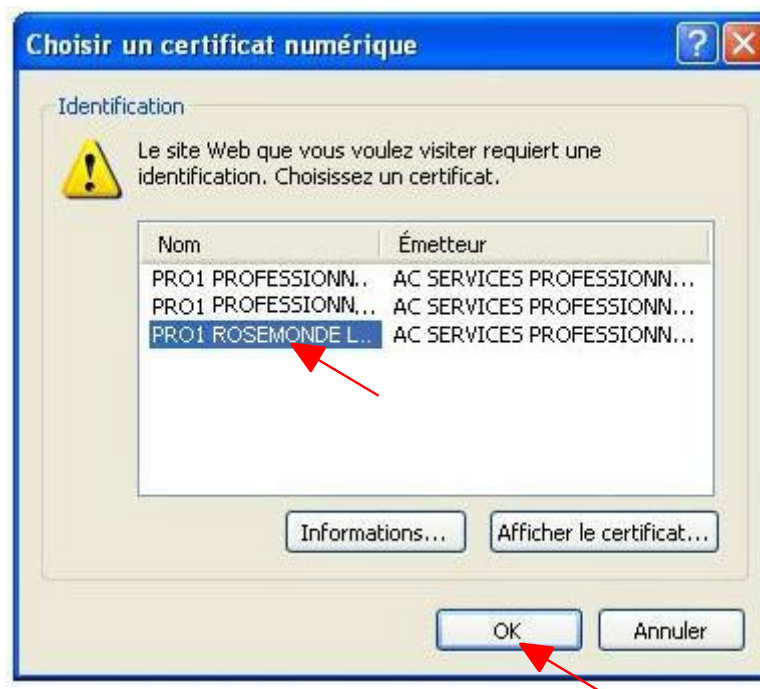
Choisir un certificat numérique

Identification

Le site Web que vous voulez visiter requiert une identification. Choisissez un certificat.

| Nom | Émetteur |
|---|---|
| PRO1 PROFESSIONN.. | AC SERVICES PROFESSIONN... |
| PRO1 PROFESSIONN... | AC SERVICES PROFESSIONN... |
| PRO1 ROSEMONDE L... | AC SERVICES PROFESSIONN... |

Informations...

Afficher le certificat...

OK

Annuler